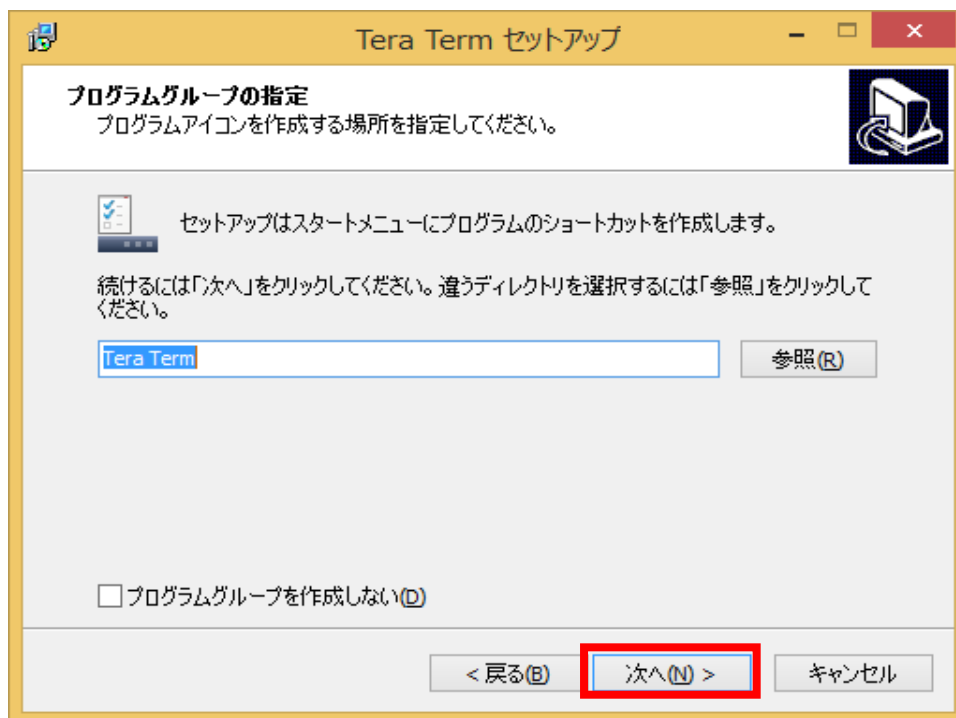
Tera Term セットアップ

プログラムグループの指定
プログラムアイコンを作成する場所を指定してください。

セットアップはスタートメニューにプログラムのショートカットを作成します。

続けるには「次へ」をクリックしてください。違うディレクトリを選択するには「参照」をクリックしてください。

Tera Term

参照(R)

プログラムグループを作成しない(D)

< 戻る(B)

次へ(N) >

キャンセル